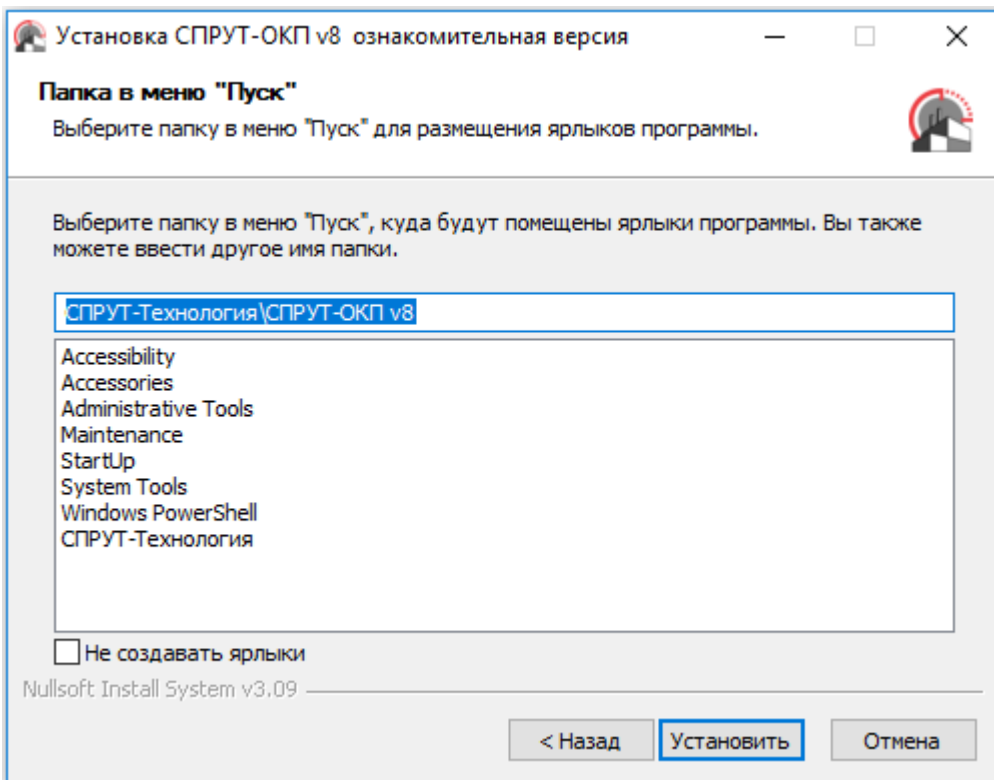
Установка СПРУТ-ОКП v8 ознакомительная версия

Папка в меню "Пуск"
Выберите папку в меню "Пуск" для размещения ярлыков программы.

Выберите папку в меню "Пуск", куда будут помещены ярлыки программы. Вы также можете ввести другое имя папки.

СПРУТ-Технология\СПРУТ-ОКП v8

Accessibility
Accessories
Administrative Tools
Maintenance
StartUp
System Tools
Windows PowerShell
СПРУТ-Технология

Не создавать ярлыки

Nullsoft Install System v3.09

< Назад
Установить
Отмена